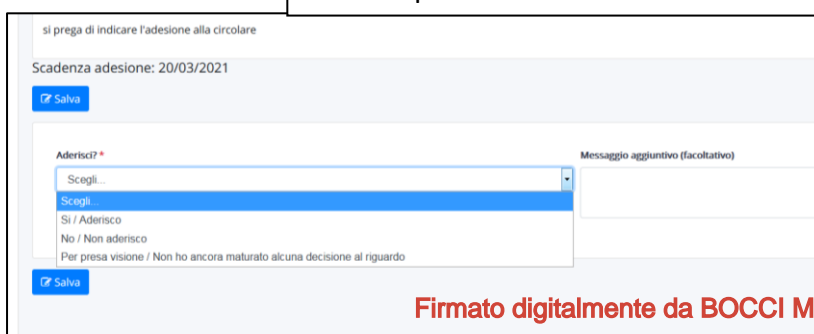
si prega di indicare l'adesione alla circolare

Scadenza adesione: 20/03/2021

Salva

Aderisci? *

Scegli...

Scegli...

Si / Aderisco

No / Non aderisco

Per presa visione / Non ho ancora maturato alcuna decisione al riguardo

Messaggio aggiuntivo (facoltativo)

Salva

Firmato digitalmente da BOCCI M